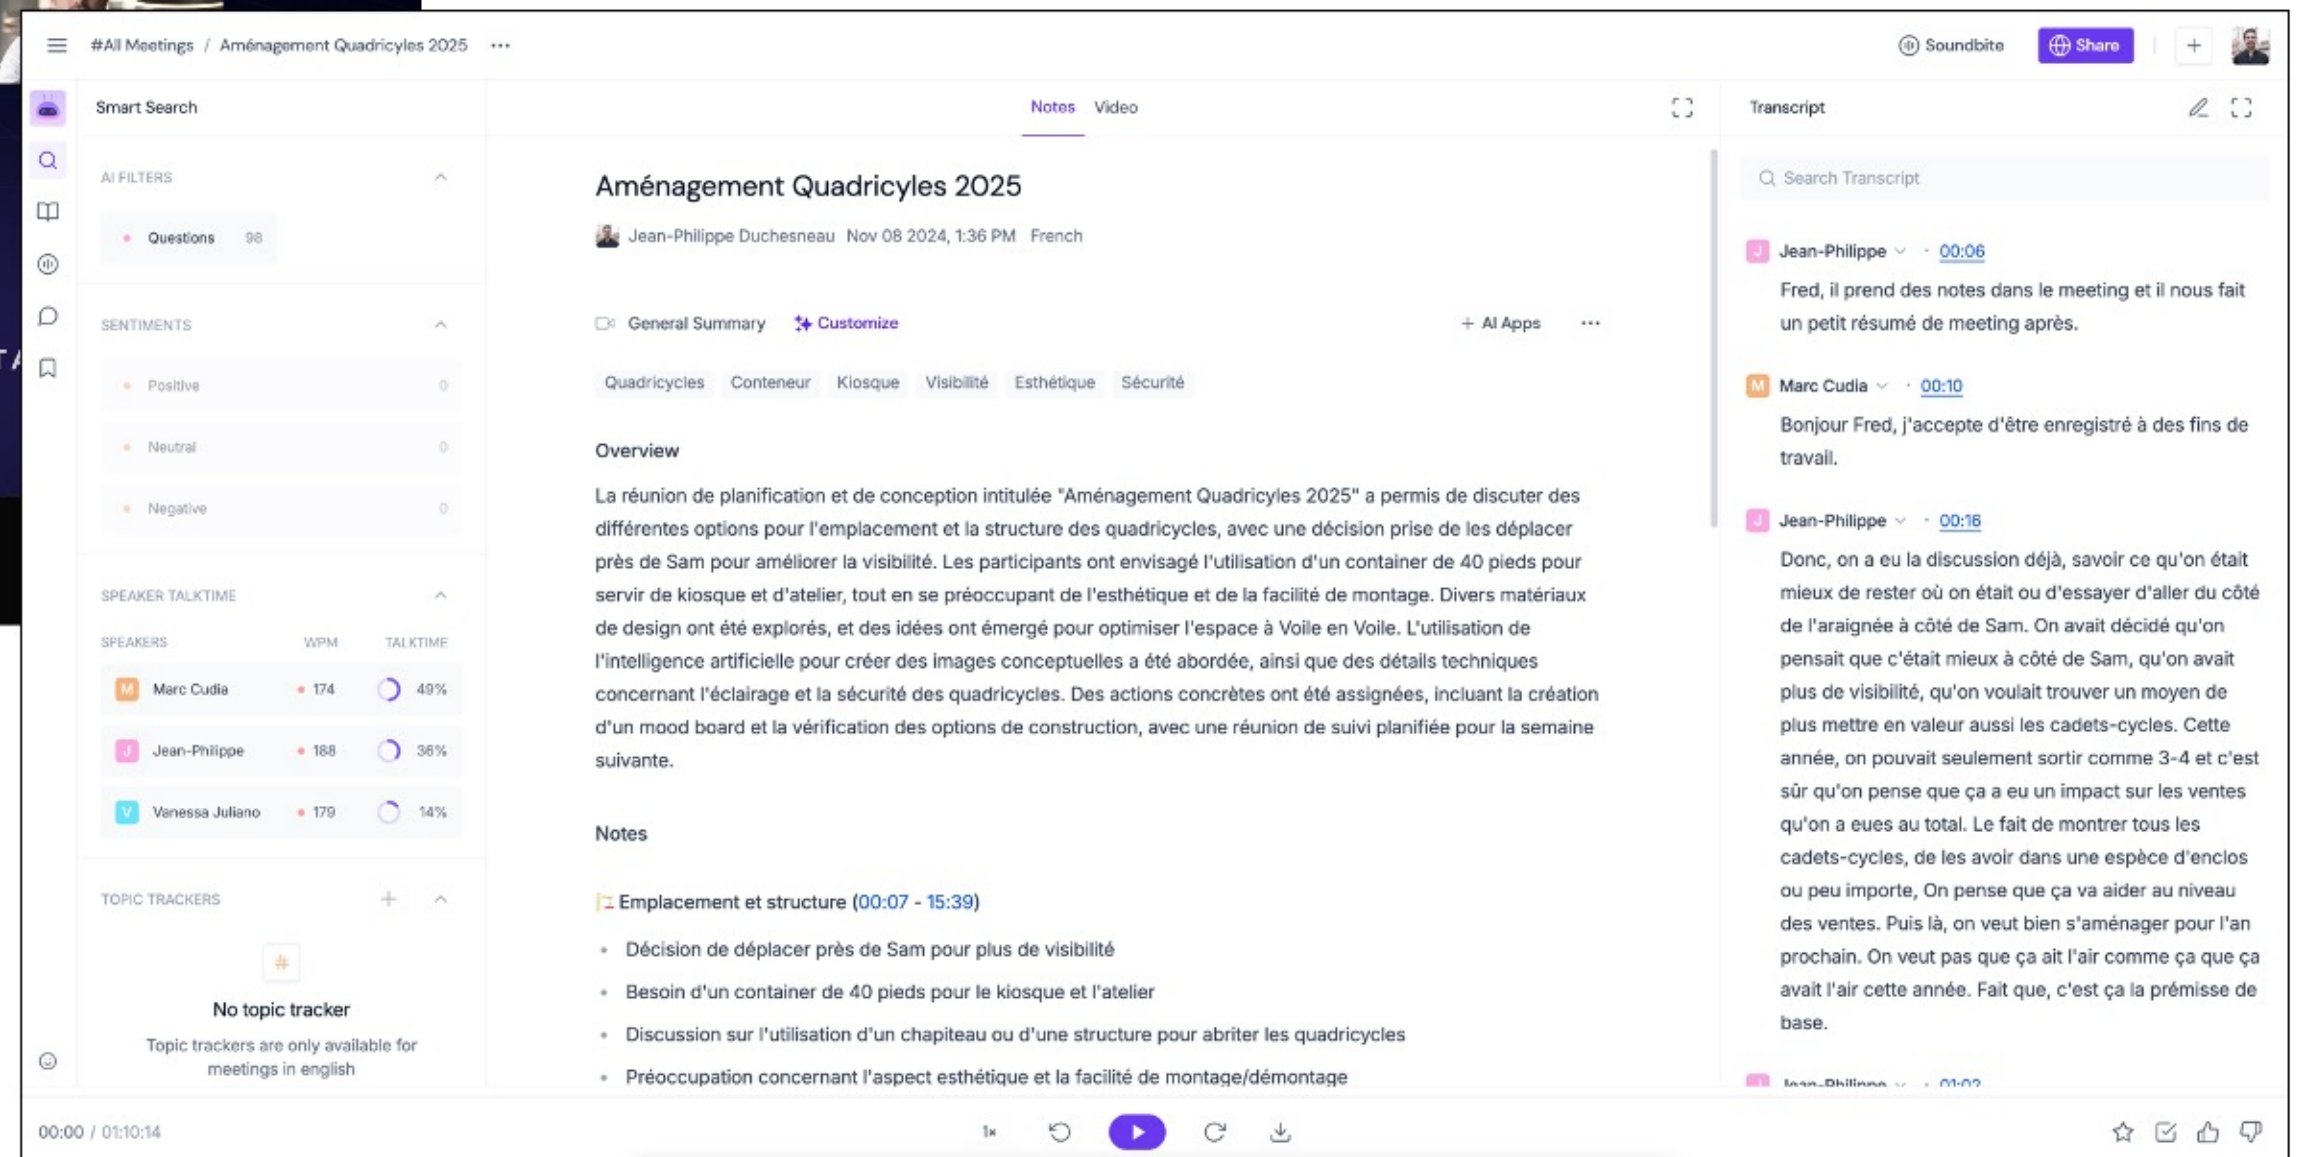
#All Meetings / Aménagement Quadricyles 2025 ···

Soundbite Share +

Smart Search

AI FILTERS

Questions 98

SENTIMENTS

Positive 0

Neutral 0

Negative 0

SPEAKER TALKTIME

| SPEAKERS | WPM | TALKTIME |
|---|---|---|
| M Marc Cudia | 174 | 49% |
| J Jean-Philippe | 188 | 36% |
| V Vanessa Juliano | 179 | 14% |

TOPIC TRACKERS

No topic tracker

Topic trackers are only available for meetings in english

Notes Video

Aménagement Quadricyles 2025

Jean-Philippe Duchesneau Nov 08 2024, 1:36 PM French

General Summary Customize + AI Apps ···

Quadricycles Conteneur Kiosque Visibilité Esthétique Sécurité

Overview

La réunion de planification et de conception intitulée "Aménagement Quadricyles 2025" a permis de discuter des différentes options pour l'emplacement et la structure des quadricycles, avec une décision prise de les déplacer près de Sam pour améliorer la visibilité. Les participants ont envisagé l'utilisation d'un container de 40 pieds pour servir de kiosque et d'atelier, tout en se préoccupant de l'esthétique et de la facilité de montage. Divers matériaux de design ont été explorés, et des idées ont émergé pour optimiser l'espace à Voile en Voile. L'utilisation de l'intelligence artificielle pour créer des images conceptuelles a été abordée, ainsi que des détails techniques concernant l'éclairage et la sécurité des quadricycles. Des actions concrètes ont été assignées, incluant la création d'un mood board et la vérification des options de construction, avec une réunion de suivi planifiée pour la semaine suivante.

Notes

Emplacement et structure (00:07 - 15:39)

- Décision de déplacer près de Sam pour plus de visibilité
- Besoin d'un container de 40 pieds pour le kiosque et l'atelier
- Discussion sur l'utilisation d'un chapiteau ou d'une structure pour abriter les quadricycles
- Préoccupation concernant l'aspect esthétique et la facilité de montage/démontage

Transcript

Search Transcript

Jean-Philippe · 00:06
Fred, il prend des notes dans le meeting et il nous fait un petit résumé de meeting après.

Marc Cudia · 00:10
Bonjour Fred, j'accepte d'être enregistré à des fins de travail.

Jean-Philippe · 00:16
Donc, on a eu la discussion déjà, savoir ce qu'on était mieux de rester où on était ou d'essayer d'aller du côté de l'araignée à côté de Sam. On avait décidé qu'on pensait que c'était mieux à côté de Sam, qu'on avait plus de visibilité, qu'on voulait trouver un moyen de plus mettre en valeur aussi les cadets-cycles. Cette année, on pouvait seulement sortir comme 3-4 et c'est sûr qu'on pense que ça a eu un impact sur les ventes qu'on a eues au total. Le fait de montrer tous les cadets-cycles, de les avoir dans une espèce d'enclos ou peu importe, On pense que ça va aider au niveau des ventes. Puis là, on veut bien s'aménager pour l'an prochain. On veut pas que ça ait l'air comme ça que ça avait l'air cette année. Fait que, c'est ça la prémisse de base.

Jean-Philippe · 01:02

00:00 / 01:10:14 1x